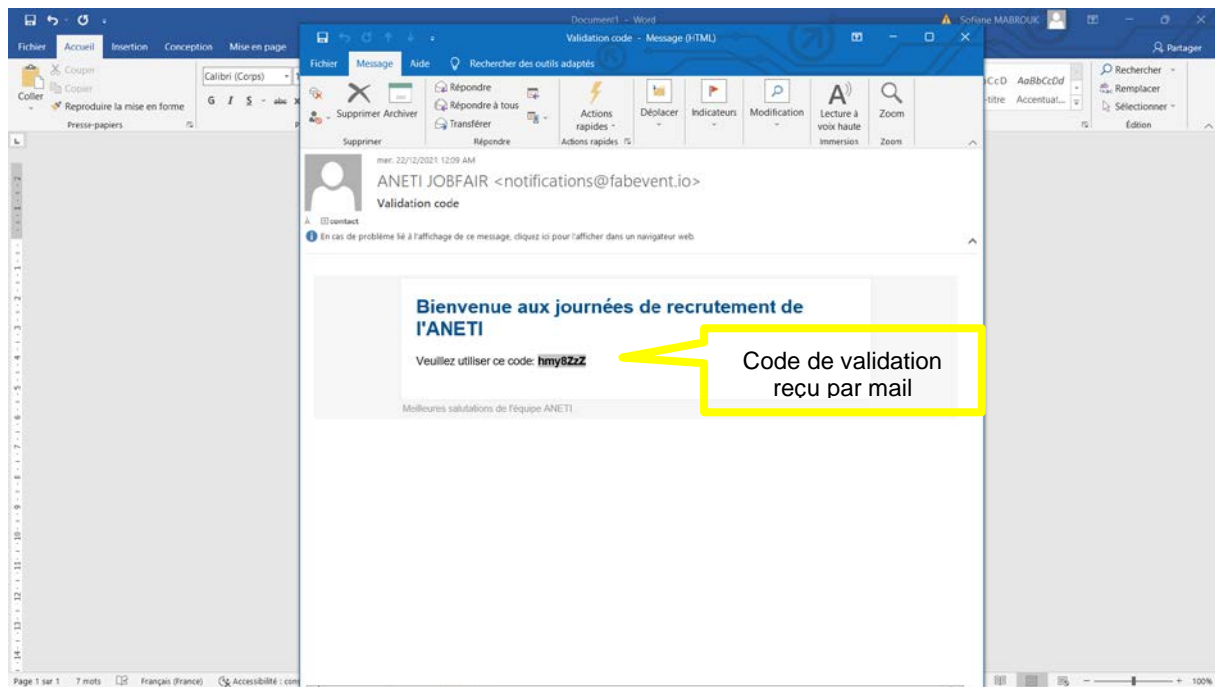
Document1 - Word
Sofiane MABROUK
Fichier Accueil Insertion Conception Mise en page
Partager
Couper
Copier
Coller
Reproduire la mise en forme
Presse-papiers
Calibri (Corps)
G I S abc
Validation code - Message (HTML)
Fichier Message Aide Rechercher des outils adaptés
Supprimer Archiver
Supprimer
Répondre
Répondre à tous
Transférer
Répondre
Actions rapides
Actions rapides
Déplacer
Indicateurs
Modification
Lecture à voix haute
Immersion
Zoom
Zoom
CcD AaBbCcDd
-titre Accentuat...
Rechercher
Remplacer
Sélectionner
Édition
mer. 22/12/2021 12:09 AM
ANETI JOBFAIR <notifications@fabevent.io>
Validation code
contact
En cas de problème lié à l'affichage de ce message, cliquez ici pour l'afficher dans un navigateur web.
Bienvenue aux journées de recrutement de l'ANETI
Veuillez utiliser ce code: hmy8ZzZ
Code de validation reçu par mail
Meilleures salutations de l'équipe ANETI
Page 1 sur 1 7 mots Français (France) Accessibilité : con
100%